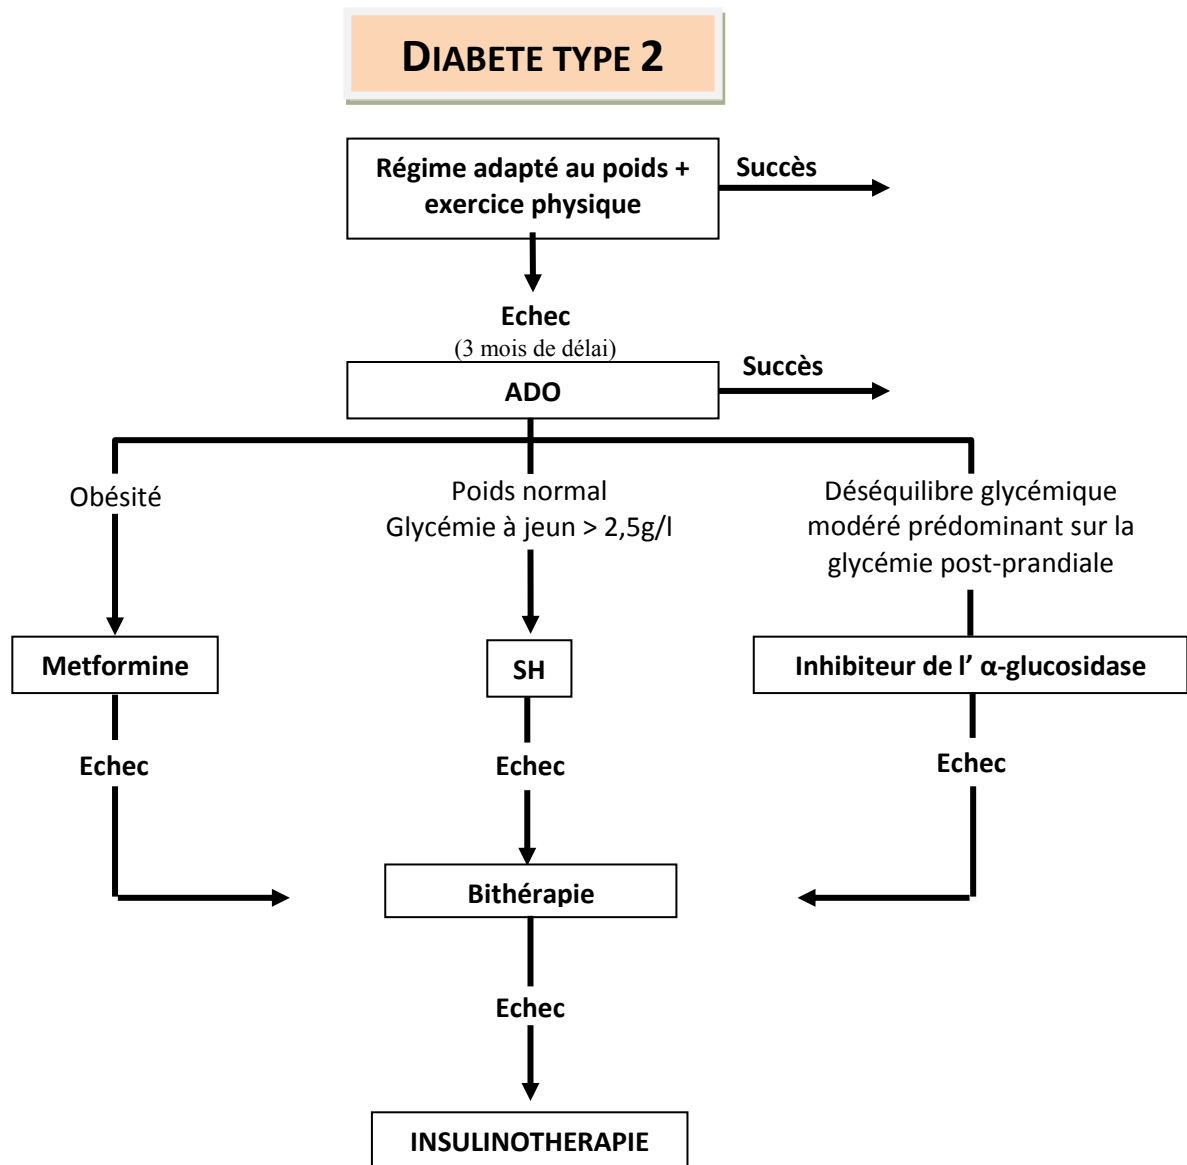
DIABETE TYPE 2

Régime adapté au poids + exercice physique

Succès

Echec
(3 mois de délai)

ADO

Succès

Obésité

Poids normal
Glycémie à jeun > 2,5g/l

Déséquilibre glycémique modéré prédominant sur la glycémie post-prandiale

Metformine

SH

Inhibiteur de l' α-glucosidase

Echec

Echec

Echec

Bithérapie

Echec

INSULINOTHERAPIE